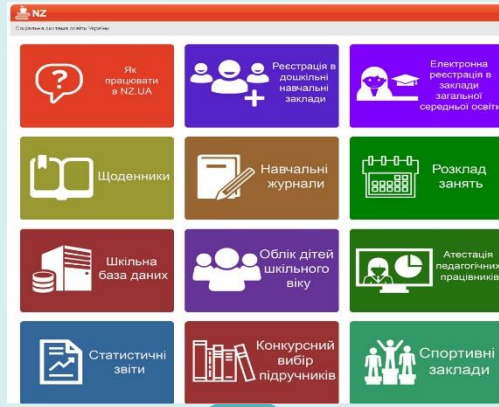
NZ

Соціальна система освіти України

Як працювати в NZ.UA

Реєстрація в дошкільні навчальні заклади

Електронна реєстрація в заклади загальної середньої освіти

Щоденники

Навчальні журнали

Розклад занять

Шкільна база даних

Облік дітей шкільного віку

Атестація педагогічних працівників

Статистичні звіти

Конкурсний вибір підручників

Спортивні заклади